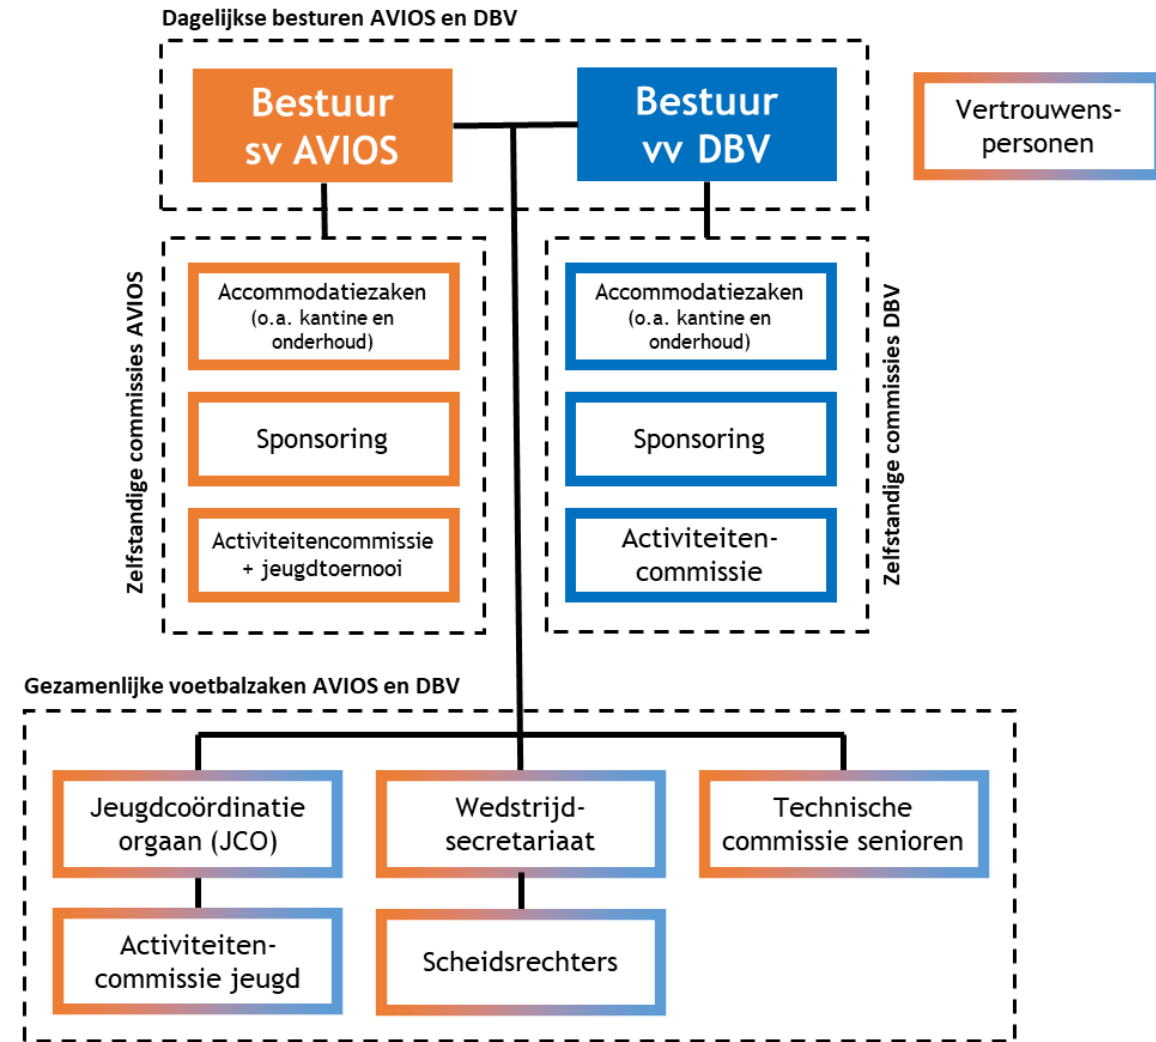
Dagelijkse besturen AVIOS en DBV

Bestuur sv AVIOS

Bestuur vv DBV

Vertrouwenspersonen

Zelfstandige commissies AVIOS

Accommodatiezaken (o.a. kantine en onderhoud)

Sponsoring

Activiteitencommissie + jeugdtoernooi

Zelfstandige commissies DBV

Accommodatiezaken (o.a. kantine en onderhoud)

Sponsoring

Activiteitencommissie

Gezamenlijke voetbalzaken AVIOS en DBV

Jeugdcoördinatie orgaan (JCO)

Wedstrijdsecretariaat

Technische commissie senioren

Activiteitencommissie jeugd

Scheidsrechters